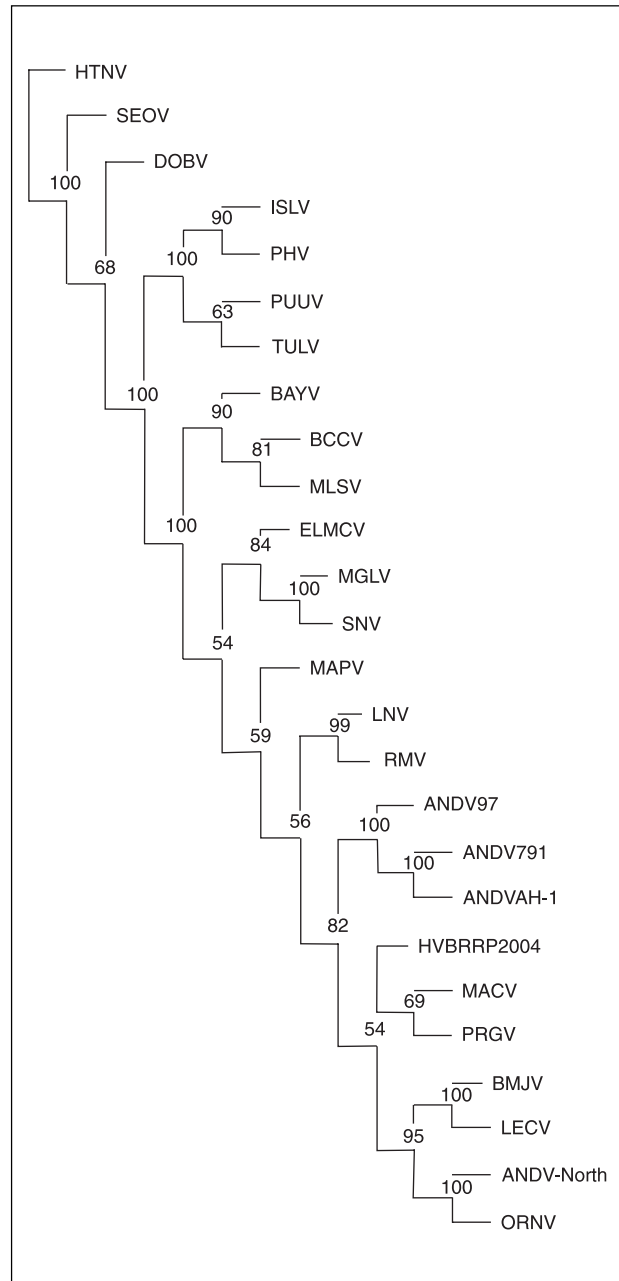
HTNV
SEOV
100
DOBV
68
ISLV
90
100
PHV
PUUV
63
TULV
100
BAYV
90
BCCV
81
MLSV
100
ELMCV
84
MGLV
100
SNV
54
MAPV
59
LNV
99
RMV
56
ANDV97
100
ANDV791
100
ANDVAH-1
82
HVBRRP2004
MACV
69
PRGV
54
BMJV
100
LECV
95
ANDV-North
100
ORNV